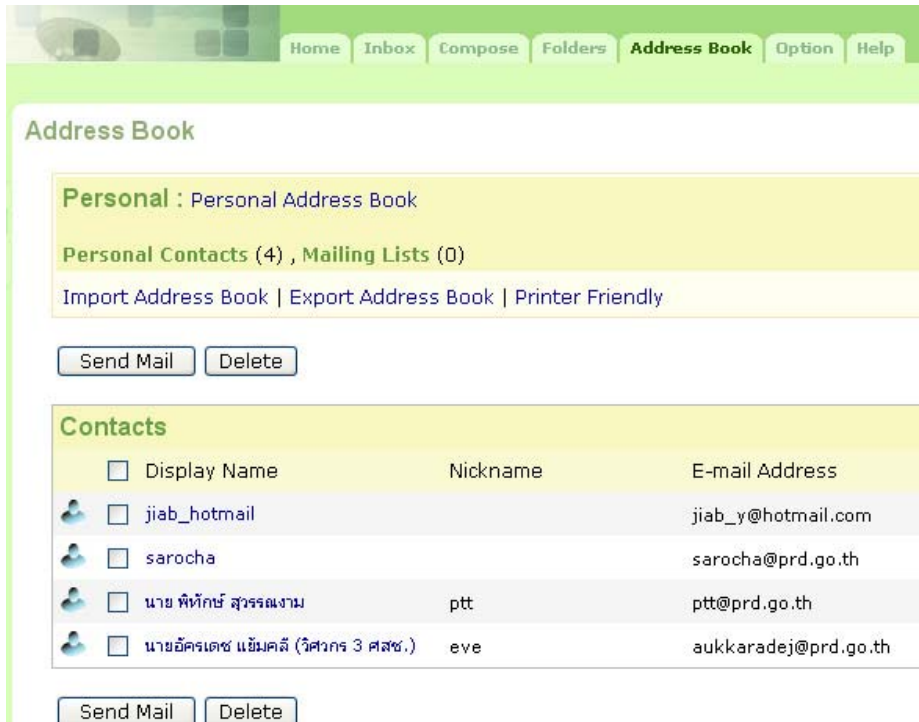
Home | Inbox | Compose | Folders | Address Book | Option | Help

Address Book

Personal : Personal Address Book

Personal Contacts (4) , Mailing Lists (0)

Import Address Book | Export Address Book | Printer Friendly

Send Mail | Delete

Contacts

| | Display Name | Nickname | E-mail Address |
|---|---|---|---|
| | jiab_hotmail | | jiab_y@hotmail.com |
| | sarocha | | sarocha@prd.go.th |
| | นาย พิทักษ์ สุวรรณงาม | ptt | ptt@prd.go.th |
| | นายอัครเดช แย้มคลี (วิศวกร 3 ศสช.) | eve | aukkaradej@prd.go.th |

Send Mail | Delete